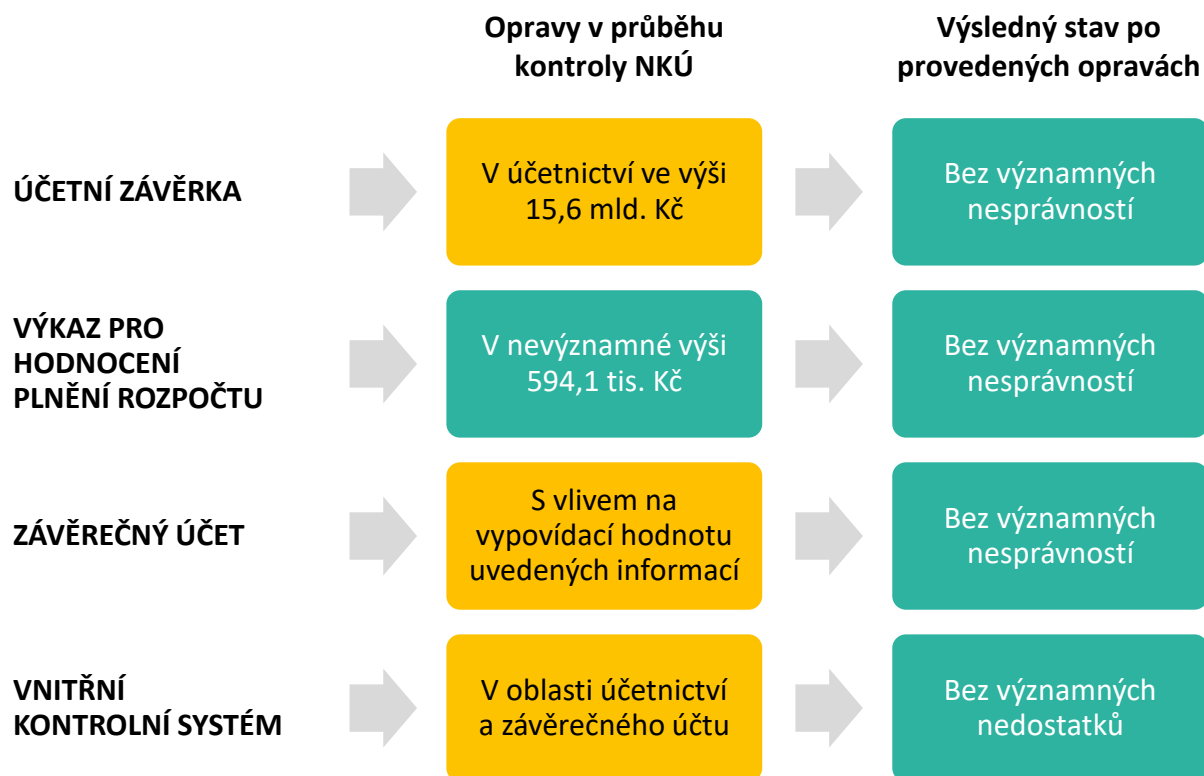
Opravy v průběhu kontroly NKÚ

Výsledný stav po provedených opravách

ÚČETNÍ ZÁVĚRKA

V účetnictví ve výši 15,6 mld. Kč

Bez významných nesprávností

VÝKAZ PRO HODNOCENÍ PLNĚNÍ ROZPOČTU

V nevýznamné výši 594,1 tis. Kč

Bez významných nesprávností

ZÁVĚREČNÝ ÚČET

S vlivem na vypovídací hodnotu uvedených informací

Bez významných nesprávností

VNITŘNÍ KONTROLNÍ SYSTÉM

V oblasti účetnictví a závěrečného účtu

Bez významných nedostatků